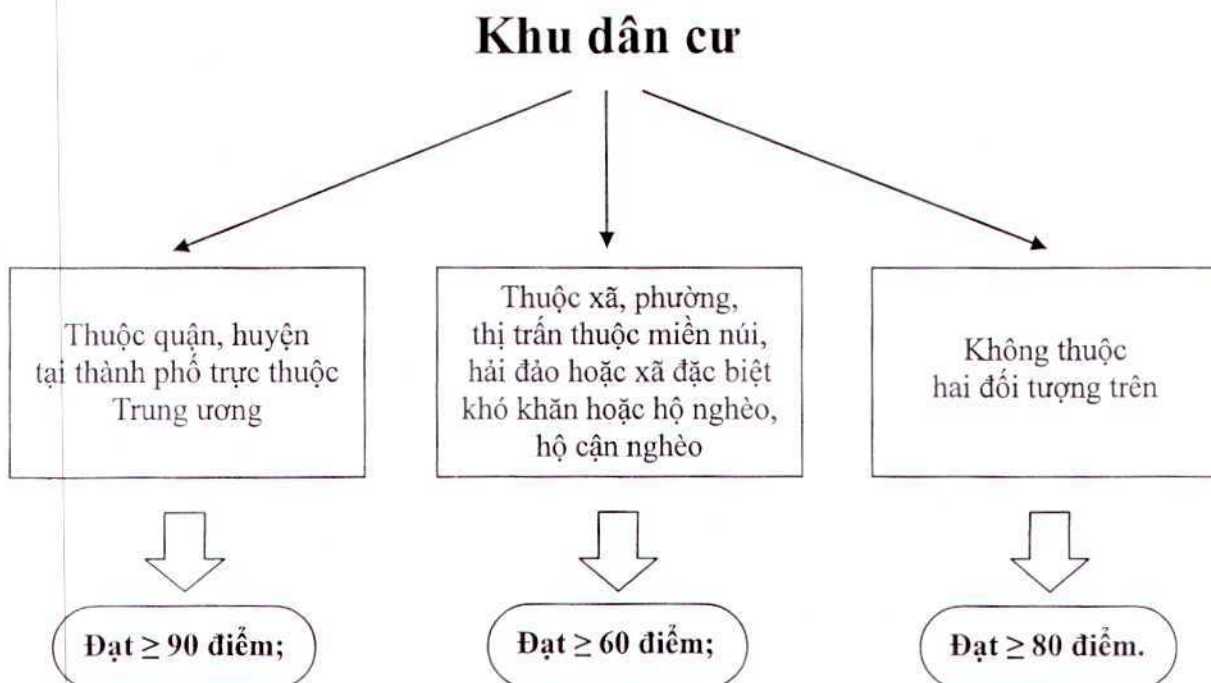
Khu dân cư

Thuộc quận, huyện tại thành phố trực thuộc Trung ương

Thuộc xã, phường, thị trấn thuộc miền núi, hải đảo hoặc xã đặc biệt khó khăn hoặc hộ nghèo, hộ cận nghèo

Không thuộc hai đối tượng trên

Đạt $\geq$ 90 điểm;

Đạt $\geq$ 60 điểm;

Đạt $\geq$ 80 điểm.